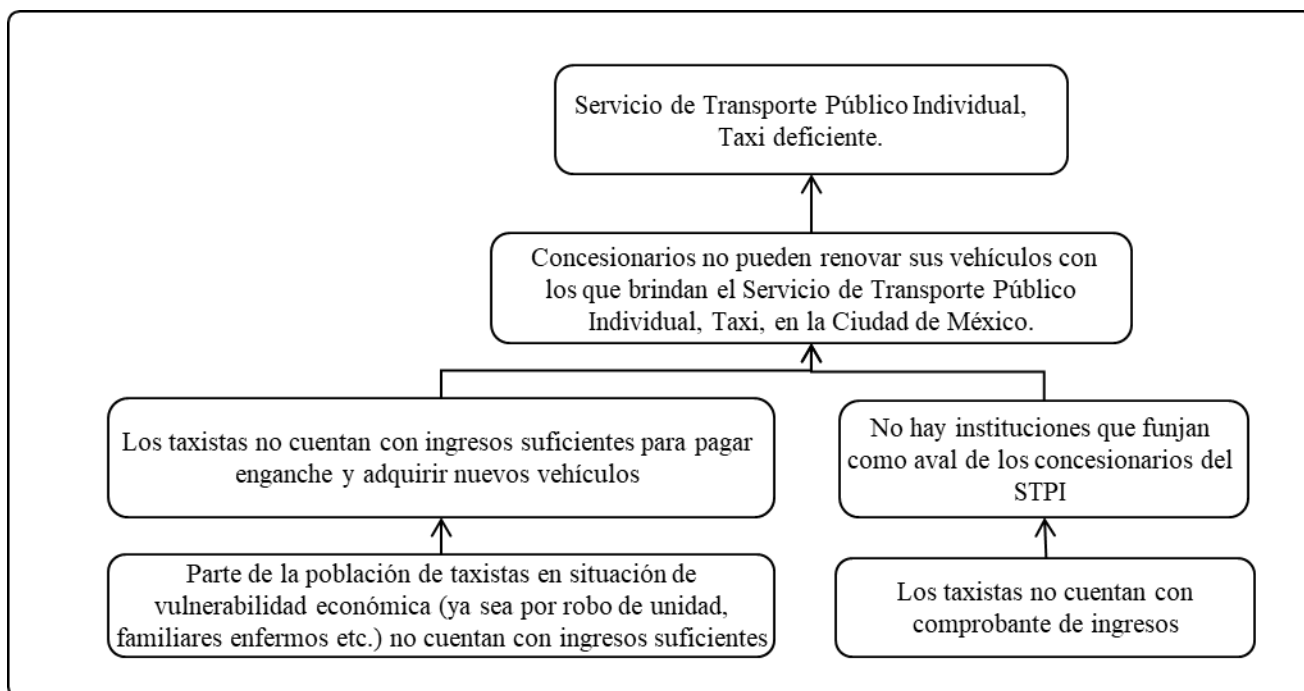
Servicio de Transporte Público Individual, Taxi deficiente.

Concesionarios no pueden renovar sus vehículos con los que brindan el Servicio de Transporte Público Individual, Taxi, en la Ciudad de México.

Los taxistas no cuentan con ingresos suficientes para pagar enganche y adquirir nuevos vehículos

No hay instituciones que funjan como aval de los concesionarios del STPI

Parte de la población de taxistas en situación de vulnerabilidad económica (ya sea por robo de unidad, familiares enfermos etc.) no cuentan con ingresos suficientes

Los taxistas no cuentan con comprobante de ingresos